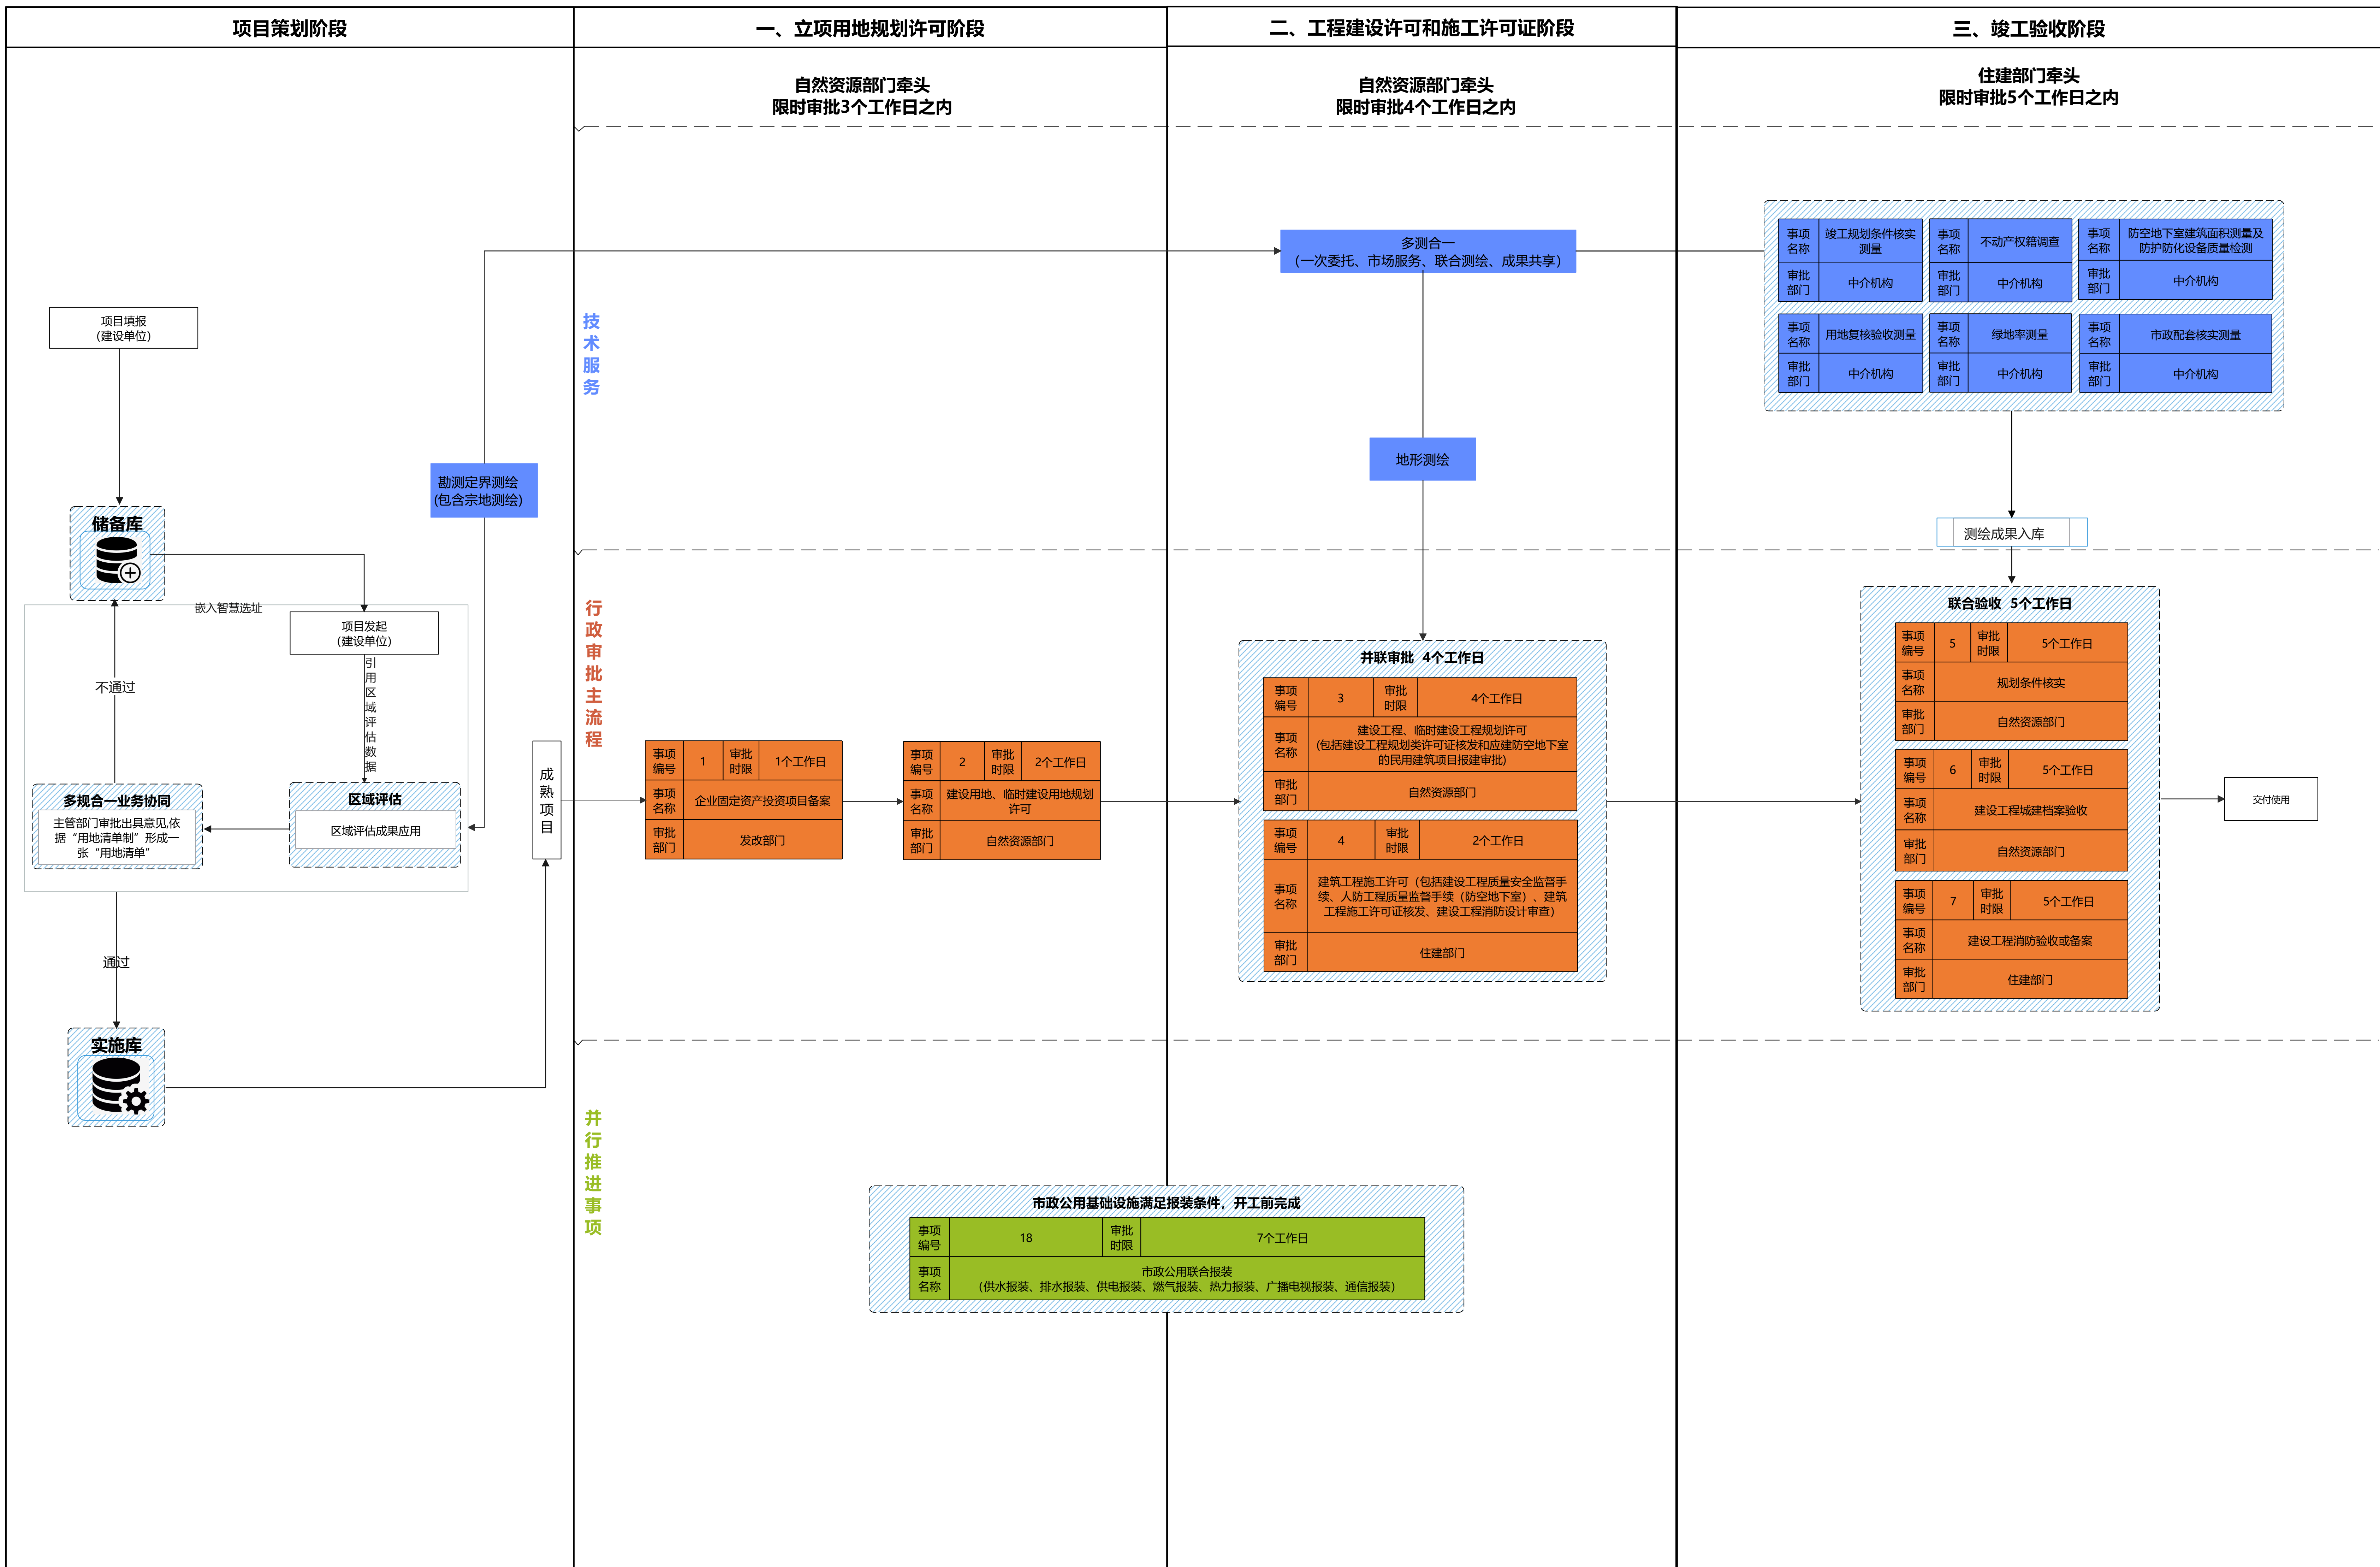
项目策划阶段

一、立项用地规划许可阶段

二、工程建设许可和施工许可证阶段

三、竣工验收阶段

自然资源部门牵头
限时审批3个工作日之内

自然资源部门牵头
限时审批4个工作日之内

住建部门牵头
限时审批5个工作日之内

技术服务

多测合一
（一次委托、市场服务、联合测绘、成果共享）

| 事项名称 | 竣工规划条件核实测量 | 事项名称 | 不动产权籍调查 | 事项名称 | 防空地下室建筑面积测量及防护防化设备质量检测 |
|---|---|---|---|---|---|
| 审批部门 | 中介机构 | 审批部门 | 中介机构 | 审批部门 | 中介机构 |

| 事项名称 | 用地复核验收测量 | 事项名称 | 绿地率测量 | 事项名称 | 市政配套核实测量 |
|---|---|---|---|---|---|
| 审批部门 | 中介机构 | 审批部门 | 中介机构 | 审批部门 | 中介机构 |

项目填报
（建设单位）

勘测定界测绘
(包含宗地测绘)

地形测绘

测绘成果入库

储备库

嵌入智慧选址

项目发起
（建设单位）

引用区域评估数据

不通过

多规合一业务协同
主管部门审批出具意见,依据“用地清单制”形成一张“用地清单”

区域评估
区域评估成果应用

成熟项目

行政审批主流程

| 事项编号 | 1 | 审批时限 | 1个工作日 |
|---|---|---|---|
| 事项名称 | 企业固定资产投资项目备案 | | |
| 审批部门 | 发改部门 | | |

| 事项编号 | 2 | 审批时限 | 2个工作日 |
|---|---|---|---|
| 事项名称 | 建设用地、临时建设用地规划许可 | | |
| 审批部门 | 自然资源部门 | | |

并联审批 4个工作日

| 事项编号 | 3 | 审批时限 | 4个工作日 |
|---|---|---|---|
| 事项名称 | 建设工程、临时建设工程规划许可（包括建设工程规划类许可证核发和应建防空地下室的民用建筑项目报建审批） | | |
| 审批部门 | 自然资源部门 | | |

| 事项编号 | 4 | 审批时限 | 2个工作日 |
|---|---|---|---|
| 事项名称 | 建筑工程施工许可（包括建设工程质量安全监督手续、人防工程质量监督手续（防空地下室）、建筑工程施工许可证核发、建设工程消防设计审查） | | |
| 审批部门 | 住建部门 | | |

联合验收 5个工作日

| 事项编号 | 5 | 审批时限 | 5个工作日 |
|---|---|---|---|
| 事项名称 | 规划条件核实 | | |
| 审批部门 | 自然资源部门 | | |

| 事项编号 | 6 | 审批时限 | 5个工作日 |
|---|---|---|---|
| 事项名称 | 建设工程城建档案验收 | | |
| 审批部门 | 自然资源部门 | | |

| 事项编号 | 7 | 审批时限 | 5个工作日 |
|---|---|---|---|
| 事项名称 | 建设工程消防验收或备案 | | |
| 审批部门 | 住建部门 | | |

交付使用

通过

实施库

并行推进事项

市政公用基础设施满足报装条件，开工前完成

| 事项编号 | 18 | 审批时限 | 7个工作日 |
|---|---|---|---|
| 事项名称 | 市政公用联合报装（供水报装、排水报装、供电报装、燃气报装、热力报装、广播电视报装、通信报装） | | |